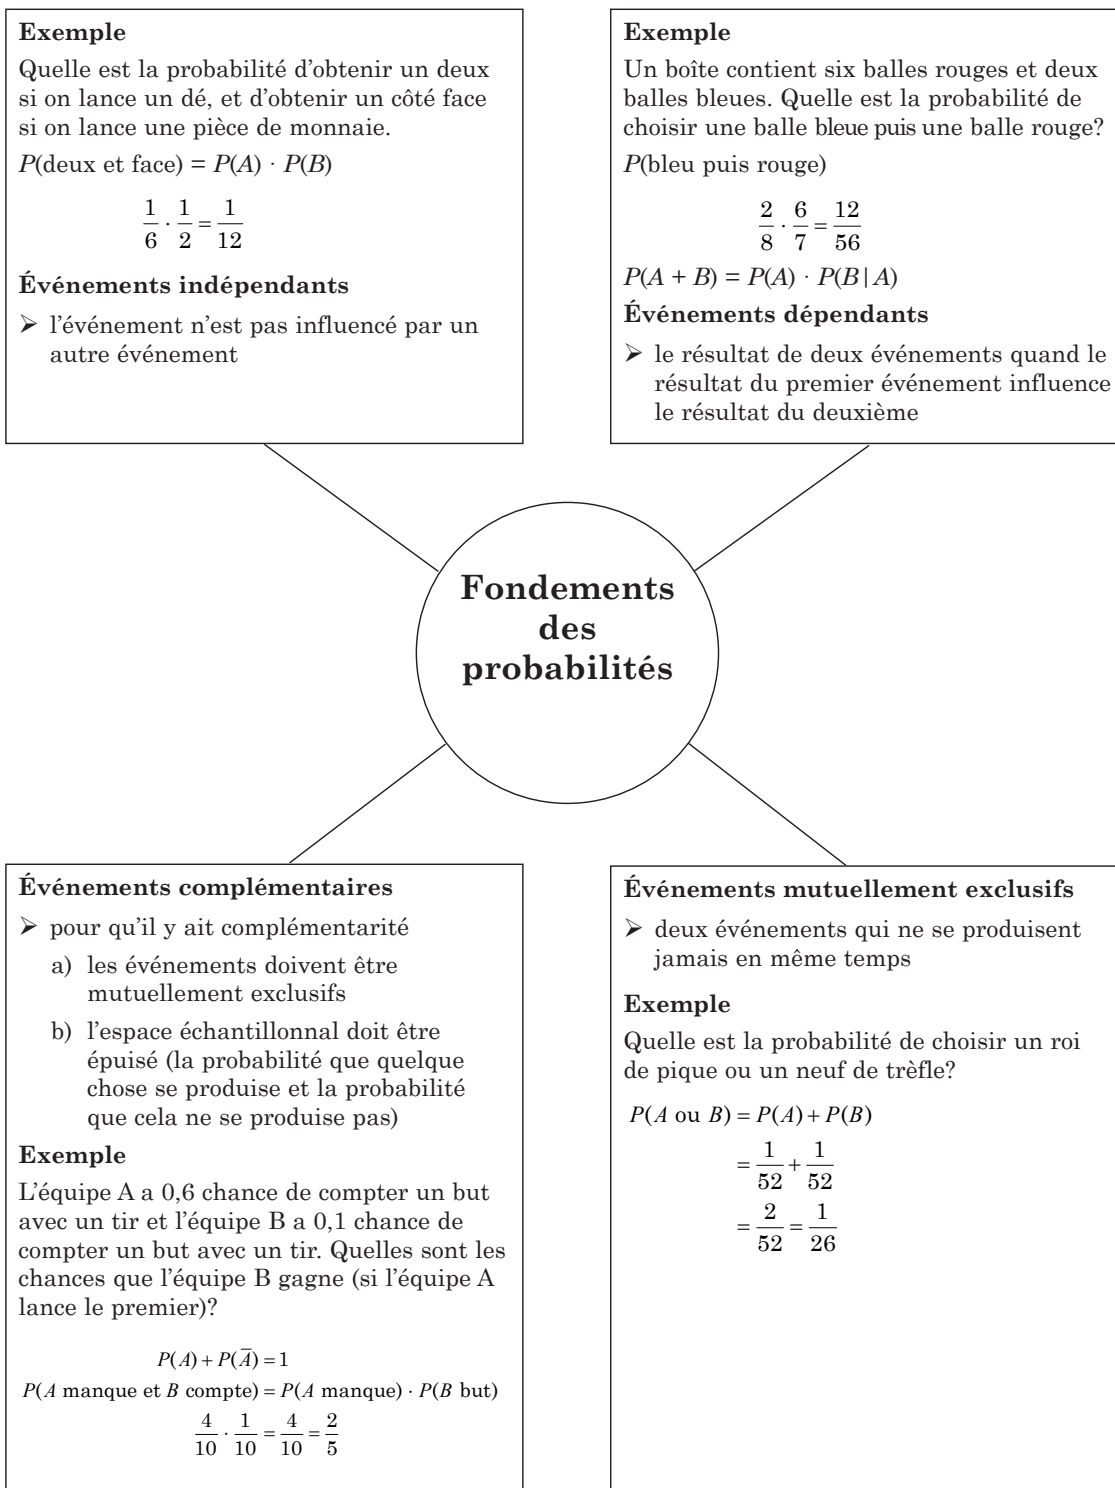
**Exemple**

Quelle est la probabilité d'obtenir un deux si on lance un dé, et d'obtenir un côté face si on lance une pièce de monnaie.

$P(\text{deux et face}) = P(A) \cdot P(B)$

$\frac{1}{6} \cdot \frac{1}{2} = \frac{1}{12}$

**Événements indépendants**

➢ l'événement n'est pas influencé par un autre événement

**Exemple**

Un boîte contient six balles rouges et deux balles bleues. Quelle est la probabilité de choisir une balle bleue puis une balle rouge?

$P(\text{bleu puis rouge})$

$\frac{2}{8} \cdot \frac{6}{7} = \frac{12}{56}$

$P(A + B) = P(A) \cdot P(B|A)$

**Événements dépendants**

➢ le résultat de deux événements quand le résultat du premier événement influence le résultat du deuxième

**Fondements des probabilités**

**Événements complémentaires**

➢ pour qu'il y ait complémentarité

a) les événements doivent être mutuellement exclusifs

b) l'espace échantillonnal doit être épuisé (la probabilité que quelque chose se produise et la probabilité que cela ne se produise pas)

**Exemple**

L'équipe A a 0,6 chance de compter un but avec un tir et l'équipe B a 0,1 chance de compter un but avec un tir. Quelles sont les chances que l'équipe B gagne (si l'équipe A lance le premier)?

$P(A) + P(\overline{A}) = 1$

$P(A \text{ manque et } B \text{ compte}) = P(A \text{ manque}) \cdot P(B \text{ but})$

$\frac{4}{10} \cdot \frac{1}{10} = \frac{4}{10} = \frac{2}{5}$

**Événements mutuellement exclusifs**

➢ deux événements qui ne se produisent jamais en même temps

**Exemple**

Quelle est la probabilité de choisir un roi de pique ou un neuf de trèfle?

$P(A \text{ ou } B) = P(A) + P(B)$

$= \frac{1}{52} + \frac{1}{52}$

$= \frac{2}{52} = \frac{1}{26}$